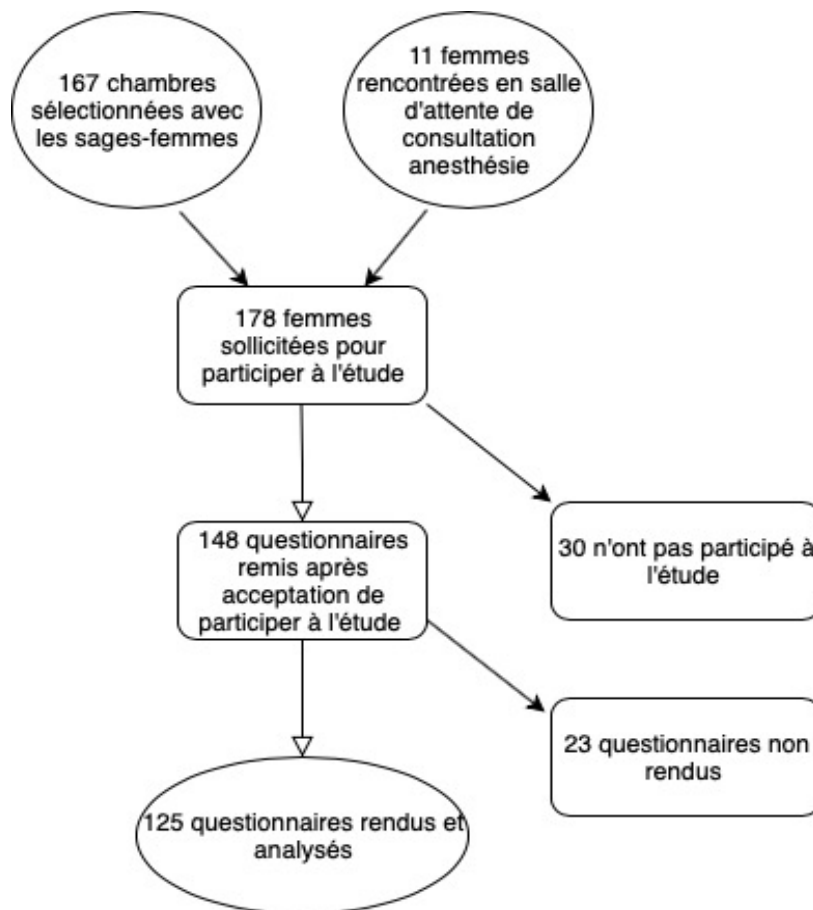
167 chambres sélectionnées avec les sages-femmes

11 femmes rencontrées en salle d'attente de consultation anesthésie

178 femmes sollicitées pour participer à l'étude

148 questionnaires remis après acceptation de participer à l'étude

30 n'ont pas participé à l'étude

125 questionnaires rendus et analysés

23 questionnaires non rendus